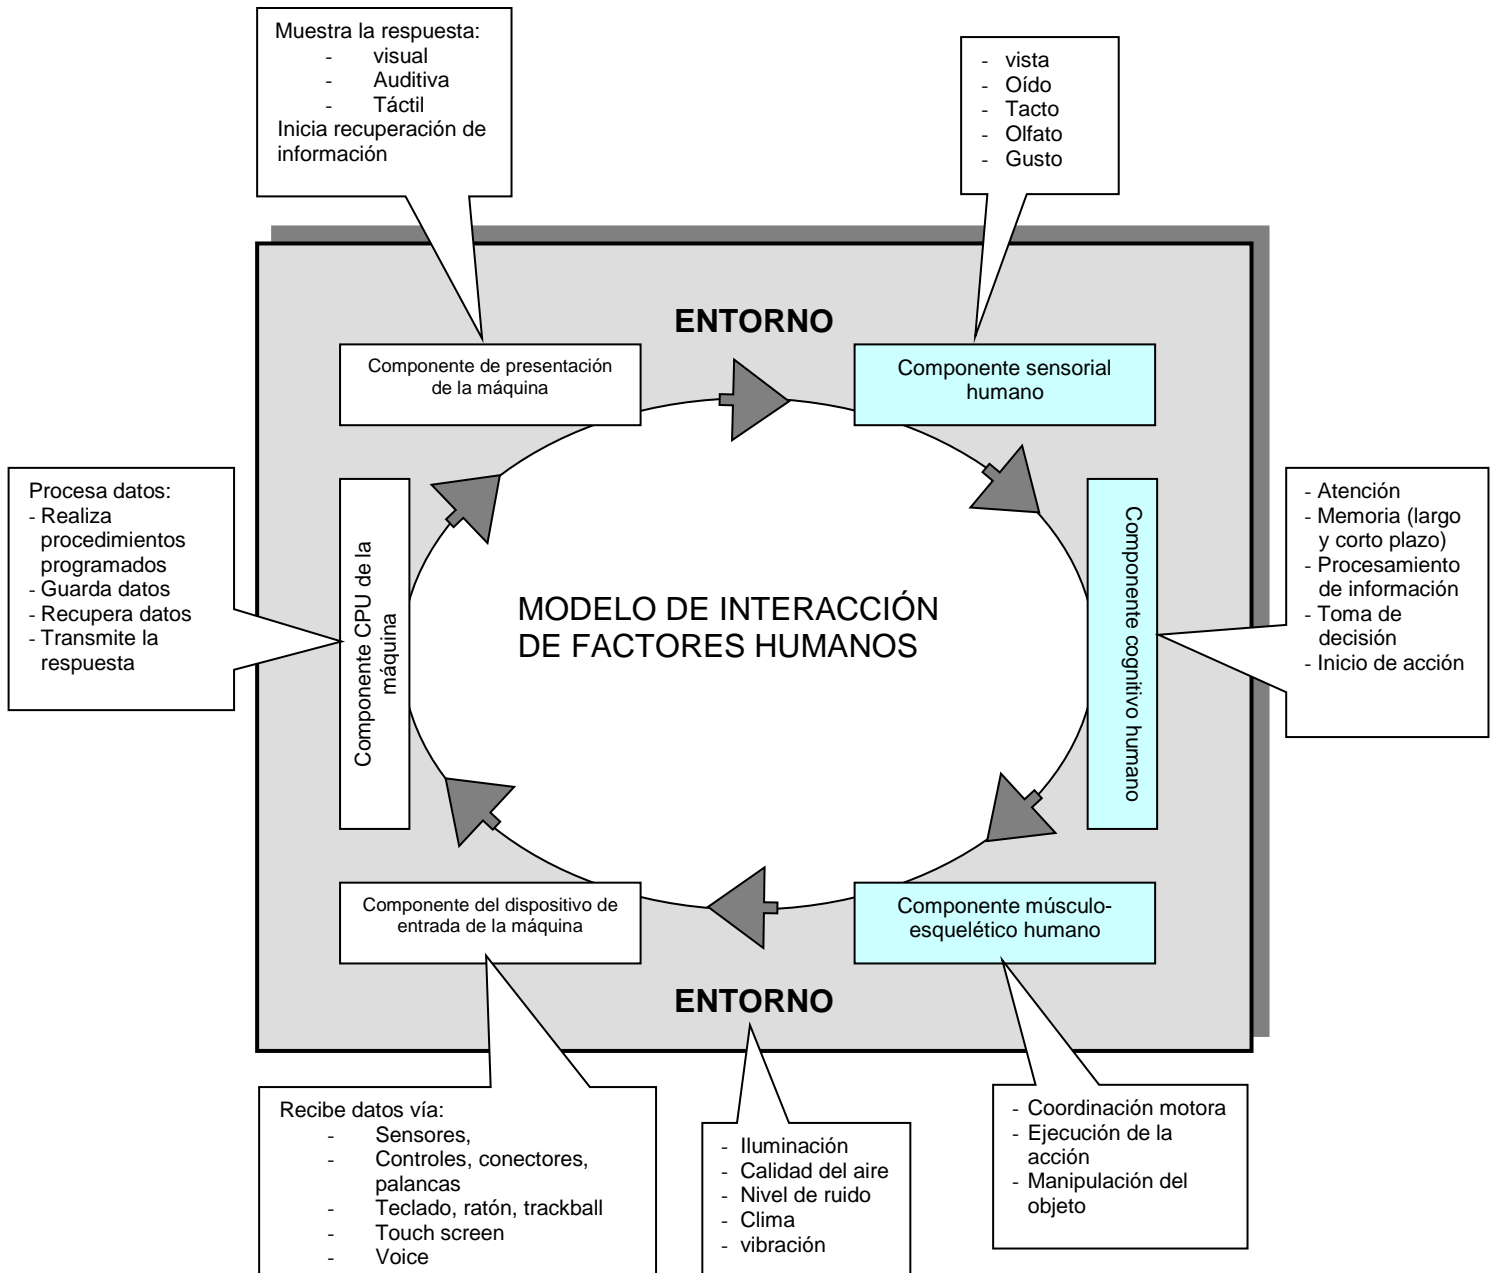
Muestra la respuesta:
- visual
- Auditiva
- Táctil
Inicia recuperación de información

- vista
- Oído
- Tacto
- Olfato
- Gusto

ENTORNO

Componente de presentación de la máquina

Componente sensorial humano

Procesa datos:
- Realiza procedimientos programados
- Guarda datos
- Recupera datos
- Transmite la respuesta

Componente CPU de la máquina

MODELO DE INTERACCIÓN DE FACTORES HUMANOS

Componente cognitivo humano

- Atención
- Memoria (largo y corto plazo)
- Procesamiento de información
- Toma de decisión
- Inicio de acción

Componente del dispositivo de entrada de la máquina

Componente músculo-esquelético humano

ENTORNO

Recibe datos vía:
- Sensores,
- Controles, conectores, palancas
- Teclado, ratón, trackball
- Touch screen
- Voice

- Iluminación
- Calidad del aire
- Nivel de ruido
- Clima
- vibración

- Coordinación motora
- Ejecución de la acción
- Manipulación del objeto